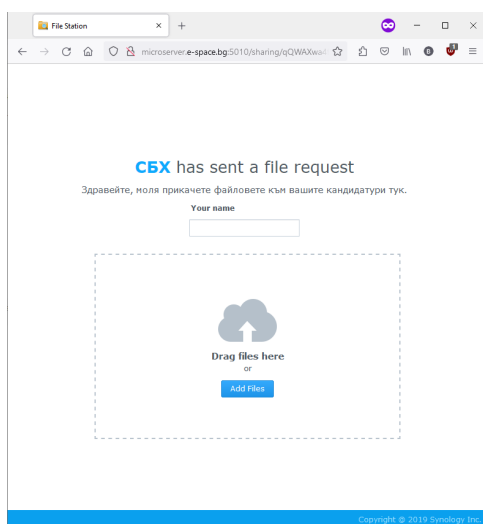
File Station

microserver.e-space.bg:5010/sharing/qQWAXwa

СБХ has sent a file request

Здравейте, моля прикачете файловете към вашите кандидатури тук.

Your name

Drag files here

or

Add Files

Copyright © 2019 Synology Inc.